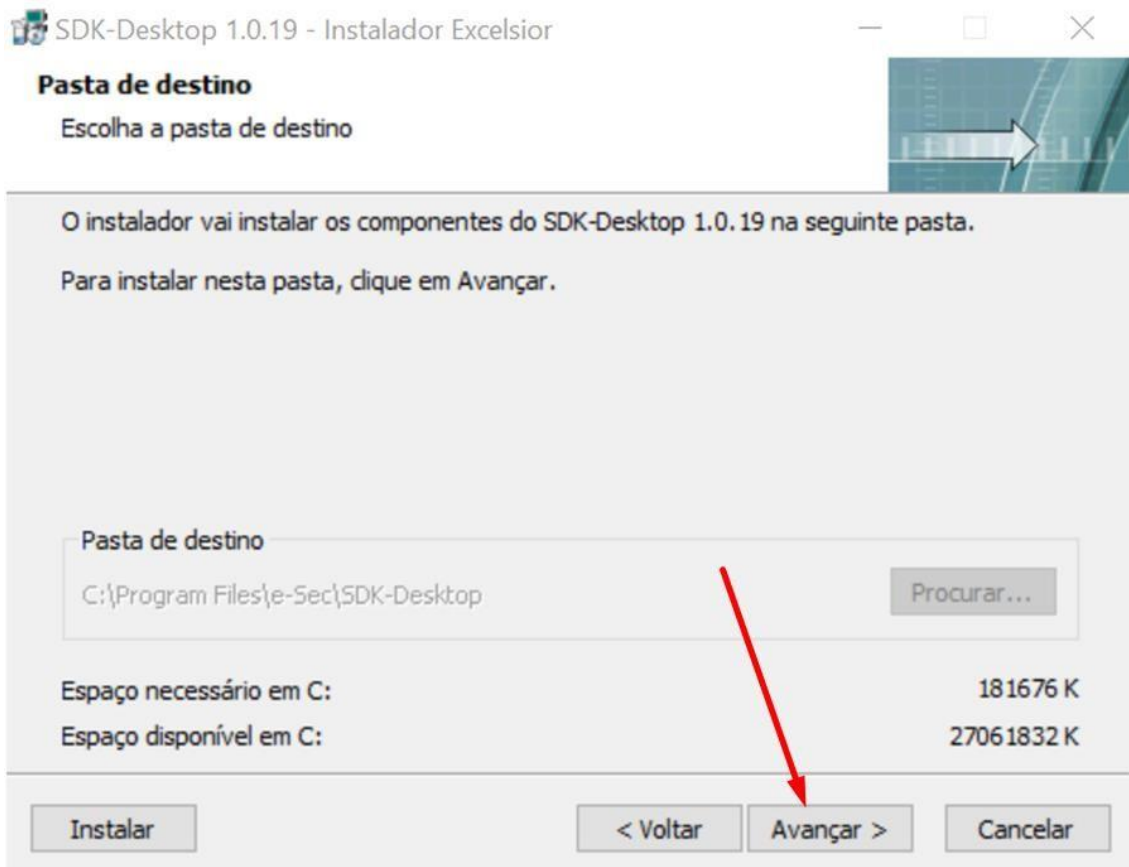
SDK-Desktop 1.0.19 - Instalador Excelsior

Pasta de destino

Escolha a pasta de destino

O instalador vai instalar os componentes do SDK-Desktop 1.0.19 na seguinte pasta.

Para instalar nesta pasta, clique em Avançar.

Pasta de destino

C:\Program Files\e-Sec\SDK-Desktop

Procurar...

Espaço necessário em C: 181676 K

Espaço disponível em C: 27061832 K

Instalar

< Voltar

Avançar >

Cancelar